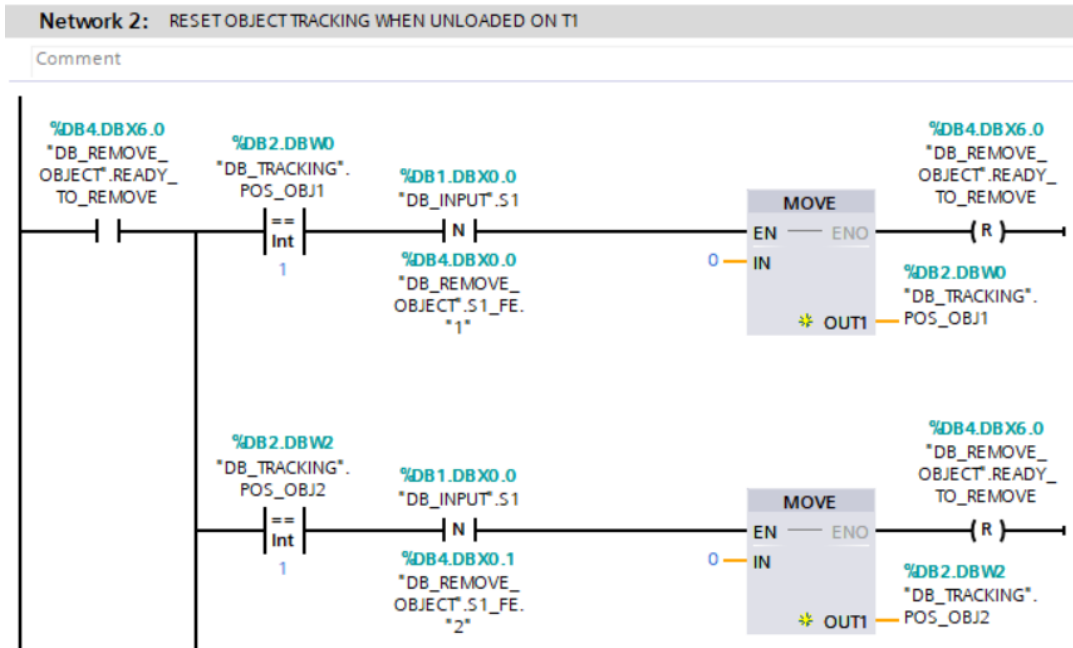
Network 2: RESET OBJECT TRACKING WHEN UNLOADED ON T1

Comment

%DB4.DBX6.0
"DB_REMOVE_OBJECT".READY_TO_REMOVE

%DB2.DBW0
"DB_TRACKING".POS_OBJ1
==
Int
1

%DB1.DBX0.0
"DB_INPUT".S1
N
%DB4.DBX0.0
"DB_REMOVE_OBJECT".S1_FE."1"

MOVE
EN
ENO
0
IN
OUT1

%DB4.DBX6.0
"DB_REMOVE_OBJECT".READY_TO_REMOVE
R

%DB2.DBW0
"DB_TRACKING".POS_OBJ1

%DB2.DBW2
"DB_TRACKING".POS_OBJ2
==
Int
1

%DB1.DBX0.0
"DB_INPUT".S1
N
%DB4.DBX0.1
"DB_REMOVE_OBJECT".S1_FE."2"

MOVE
EN
ENO
0
IN
OUT1

%DB4.DBX6.0
"DB_REMOVE_OBJECT".READY_TO_REMOVE
R

%DB2.DBW2
"DB_TRACKING".POS_OBJ2